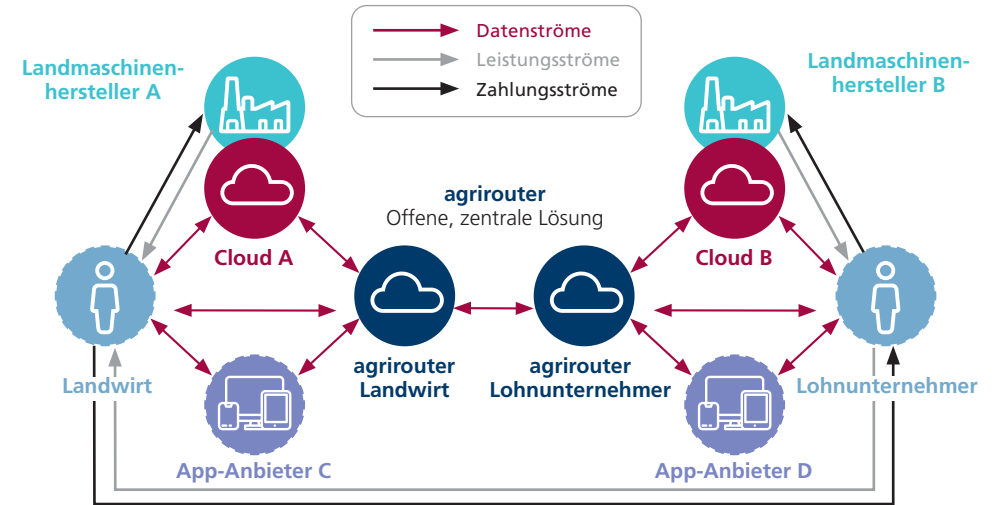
Datenströme
Leistungsströme
Zahlungsströme

Landmaschinenhersteller A

Landmaschinenhersteller B

agrirouter
Offene, zentrale Lösung

Cloud A

Cloud B

Landwirt

agrirouter
Landwirt

agrirouter
Lohnunternehmer

Lohnunternehmer

App-Anbieter C

App-Anbieter D